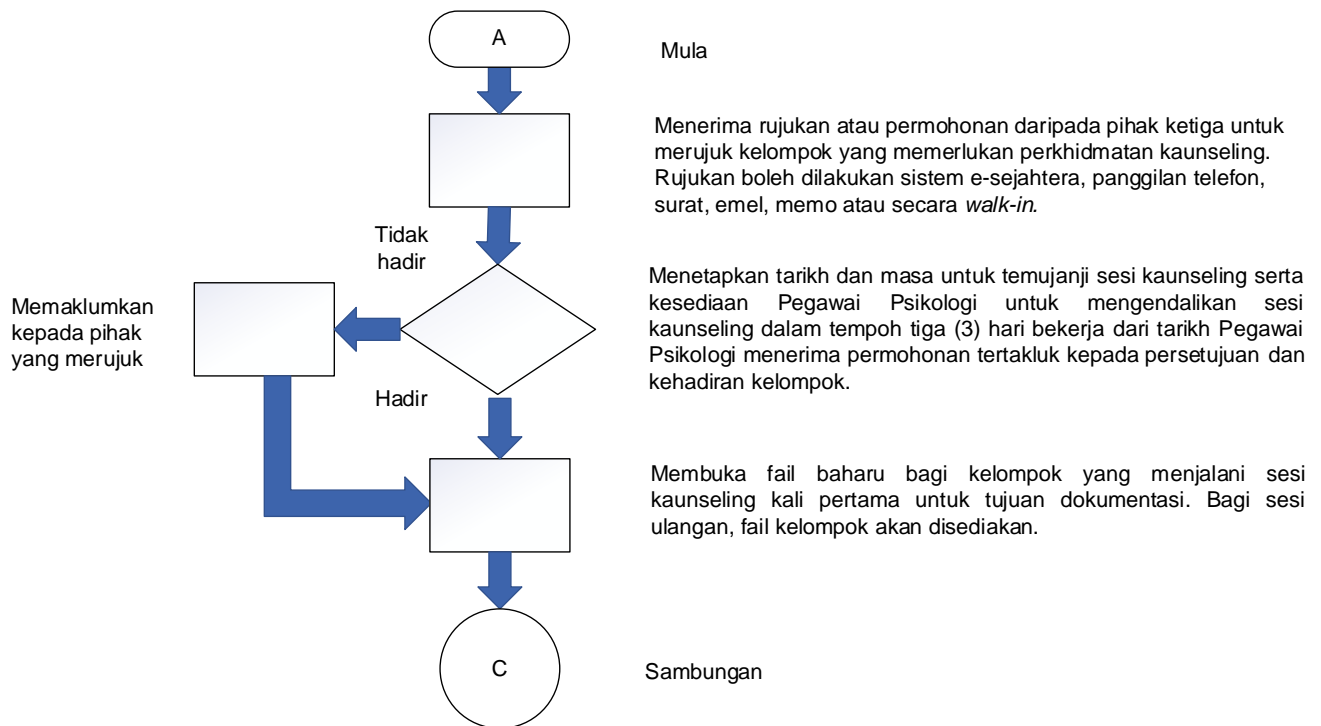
A

Mula

Menerima rujukan atau permohonan daripada pihak ketiga untuk merujuk kelompok yang memerlukan perkhidmatan kaunseling. Rujukan boleh dilakukan sistem e-sejahtera, panggilan telefon, surat, emel, memo atau secara *walk-in*.

Tidak hadir

Memaklumkan kepada pihak yang merujuk

Menetapkan tarikh dan masa untuk temujanji sesi kaunseling serta kesediaan Pegawai Psikologi untuk mengendalikan sesi kaunseling dalam tempoh tiga (3) hari bekerja dari tarikh Pegawai Psikologi menerima permohonan tertakluk kepada persetujuan dan kehadiran kelompok.

Hadir

Membuka fail baharu bagi kelompok yang menjalani sesi kaunseling kali pertama untuk tujuan dokumentasi. Bagi sesi ulangan, fail kelompok akan disediakan.

C

Sambungan